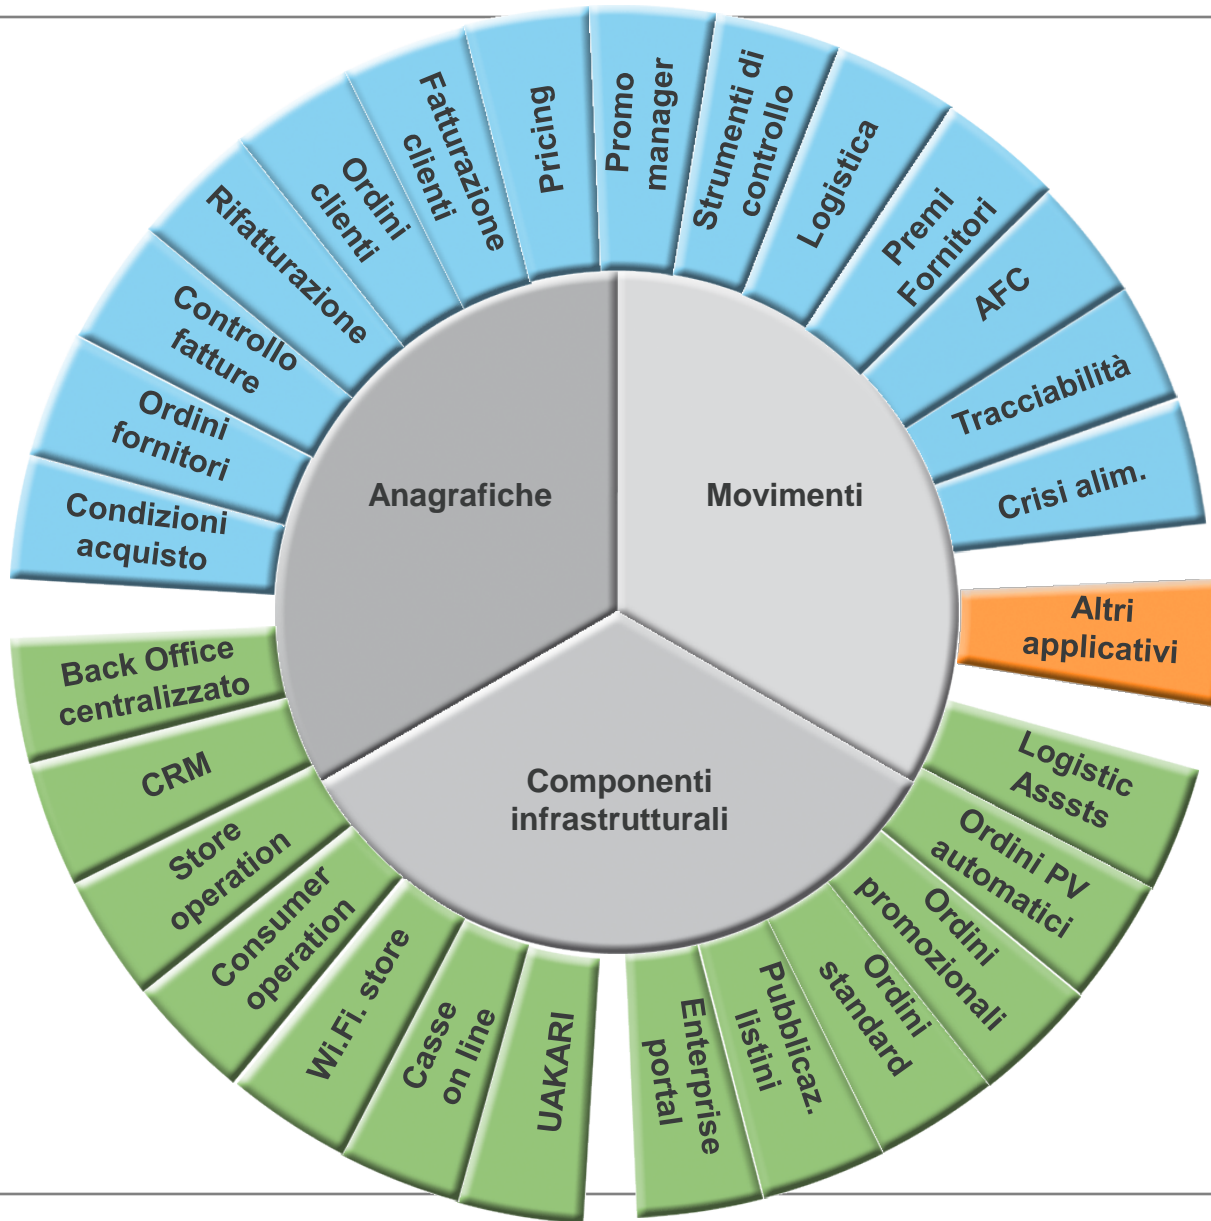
Anagrafiche

Movimenti

Componenti infrastrutturali

Condizioni acquisto

Ordini fornitori

Controllo fatture

Rifatturazione

Ordini clienti

Fatturazione clienti

Pricing

Promo manager

Strumenti di controllo

Logistica

Premi Fornitori

AFC

Tracciabilità

Crisi alim.

Altri applicativi

Logistic Asssts

Ordini PV automatici

Ordini promozionali

Ordini standard

Pubblicaz. listini

Enterprise portal

UAKARI

Casse on line

Wi.Fi. store

Consumer operation

Store operation

CRM

Back Office centralizzato